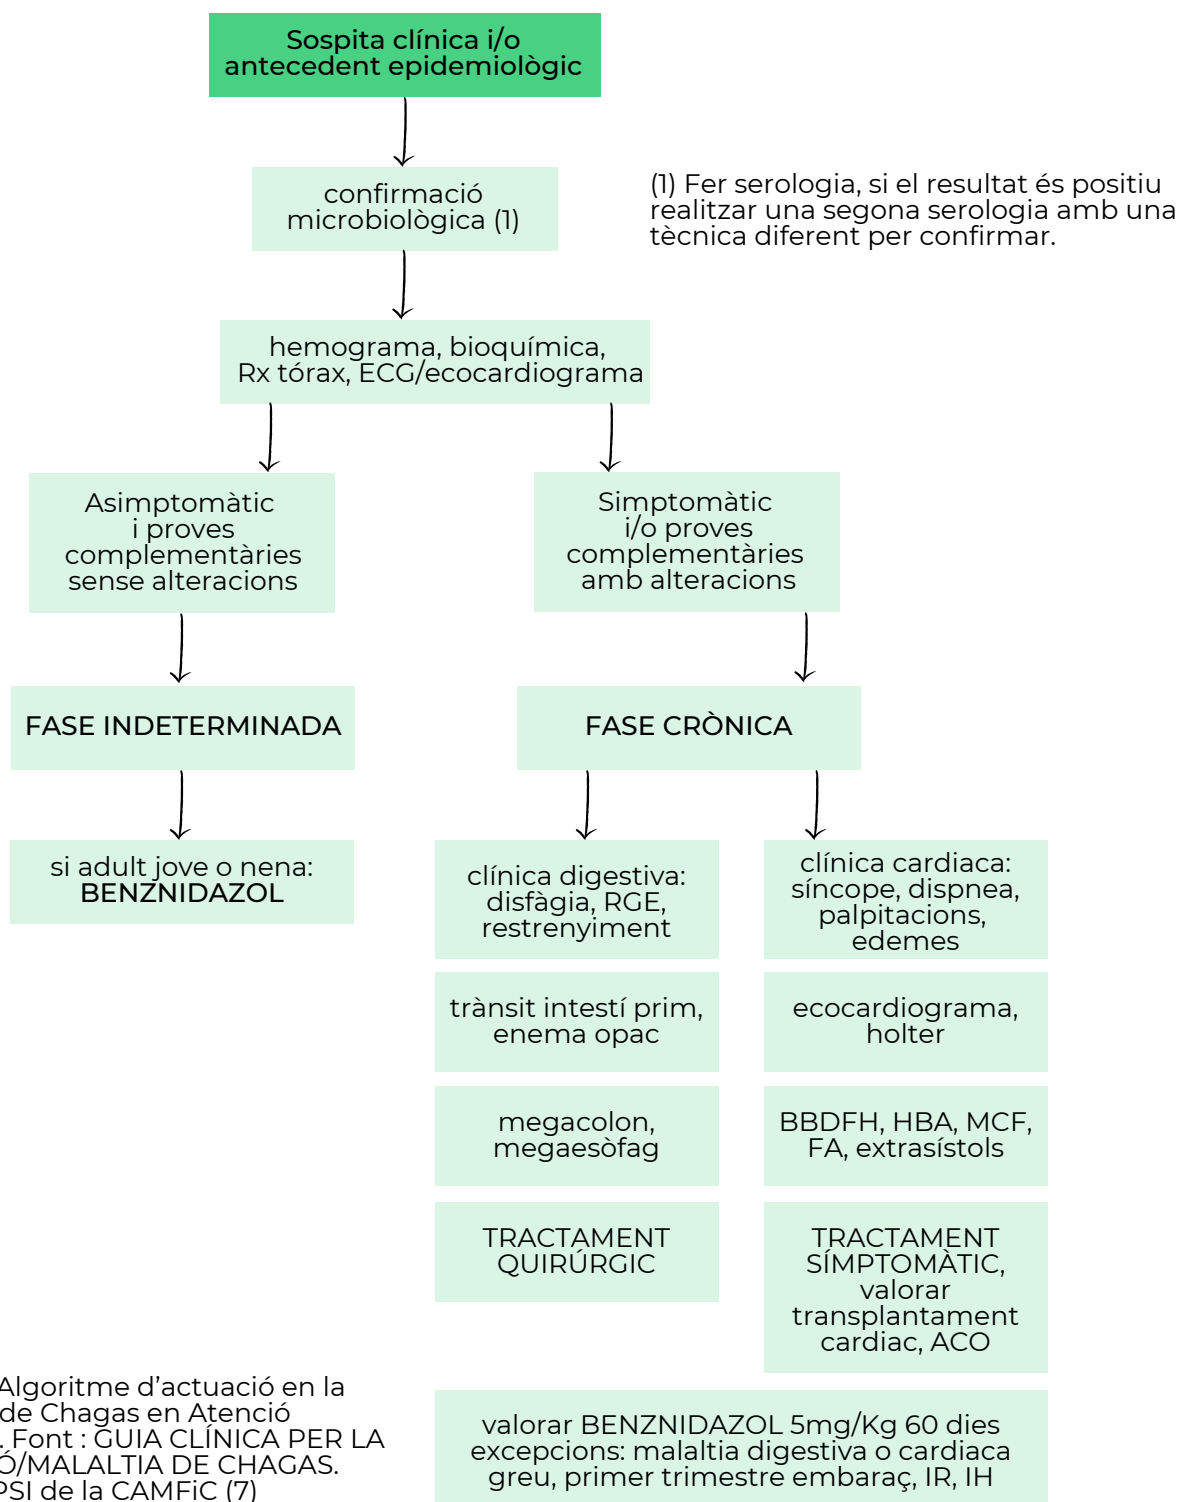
Sospita clínica i/o antecedent epidemiològic

confirmació microbiològica (1)

(1) Fer serologia, si el resultat és positiu realitzar una segona serologia amb una tècnica diferent per confirmar.

hemograma, bioquímica, Rx tórax, ECG/ecocardiograma

Asimptomàtic i proves complementàries sense alteracions

Simptomàtic i/o proves complementàries amb alteracions

FASE INDETERMINADA

FASE CRÒNICA

si adult jove o nena: BENZNIDAZOL

clínica digestiva: disfàgia, RGE, restrenyiment

clínica cardiaca: síncope, dispnea, palpitacions, edemes

trànsit intestí prim, enema opac

ecocardiograma, holter

megacolon, megaesòfag

BBDFH, HBA, MCF, FA, extrasístols

TRACTAMENT QUIRÚRGIC

TRACTAMENT SÍMPTOMÀTIC, valorar transplantament cardiac, ACO

Algoritme d'actuació en la de Chagas en Atenció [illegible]. Font : GUIA CLÍNICA PER LA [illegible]Ó/MALALTIA DE CHAGAS. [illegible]PSI de la CAMFiC (7)

valorar BENZNIDAZOL 5mg/Kg 60 dies excepcions: malaltia digestiva o cardiaca greu, primer trimestre embaraç, IR, IH